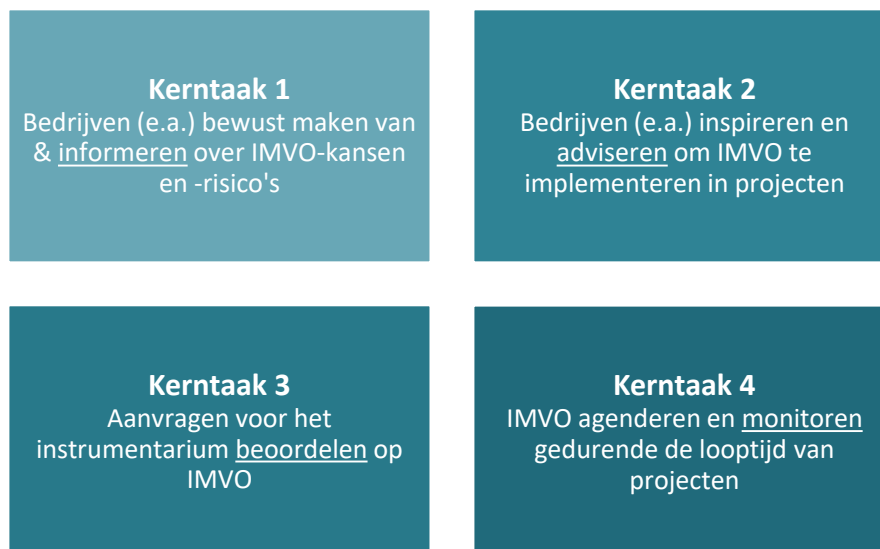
**Kerntaak 1**
Bedrijven (e.a.) bewust maken van & informeren over IMVO-kansen en -risico's

**Kerntaak 2**
Bedrijven (e.a.) inspireren en adviseren om IMVO te implementeren in projecten

**Kerntaak 3**
Aanvragen voor het instrumentarium beoordelen op IMVO

**Kerntaak 4**
IMVO agenderen en monitoren gedurende de looptijd van projecten